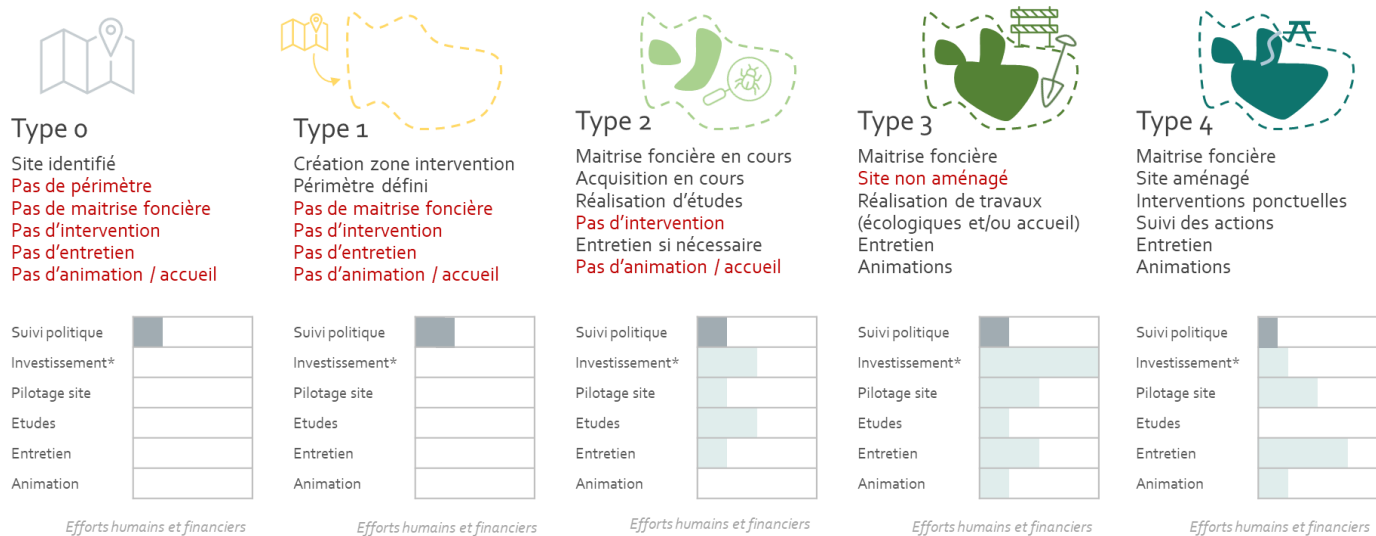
Type 0

Site identifié
Pas de périmètre
Pas de maitrise foncière
Pas d'intervention
Pas d'entretien
Pas d'animation / accueil

Suivi politique
Investissement*
Pilotage site
Etudes
Entretien
Animation

Efforts humains et financiers

Type 1

Création zone intervention
Périmètre défini
Pas de maitrise foncière
Pas d'intervention
Pas d'entretien
Pas d'animation / accueil

Suivi politique
Investissement*
Pilotage site
Etudes
Entretien
Animation

Efforts humains et financiers

Type 2

Maitrise foncière en cours
Acquisition en cours
Réalisation d'études
Pas d'intervention
Entretien si nécessaire
Pas d'animation / accueil

Suivi politique
Investissement*
Pilotage site
Etudes
Entretien
Animation

Efforts humains et financiers

Type 3

Maitrise foncière
Site non aménagé
Réalisation de travaux (écologiques et/ou accueil)
Entretien
Animations

Suivi politique
Investissement*
Pilotage site
Etudes
Entretien
Animation

Efforts humains et financiers

Type 4

Maitrise foncière
Site aménagé
Interventions ponctuelles
Suivi des actions
Entretien
Animations

Suivi politique
Investissement*
Pilotage site
Etudes
Entretien
Animation

Efforts humains et financiers